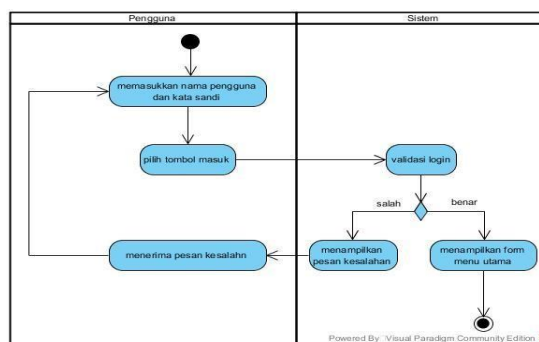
Pengguna

Sistem

memasukkan nama pengguna dan kata sandi

pilih tombol masuk

validasi login

salah

benar

menerima pesan kesalahn

menampilkan pesan kesalahan

menampilkan form menu utama

Powered By Visual Paradigm Community Edition